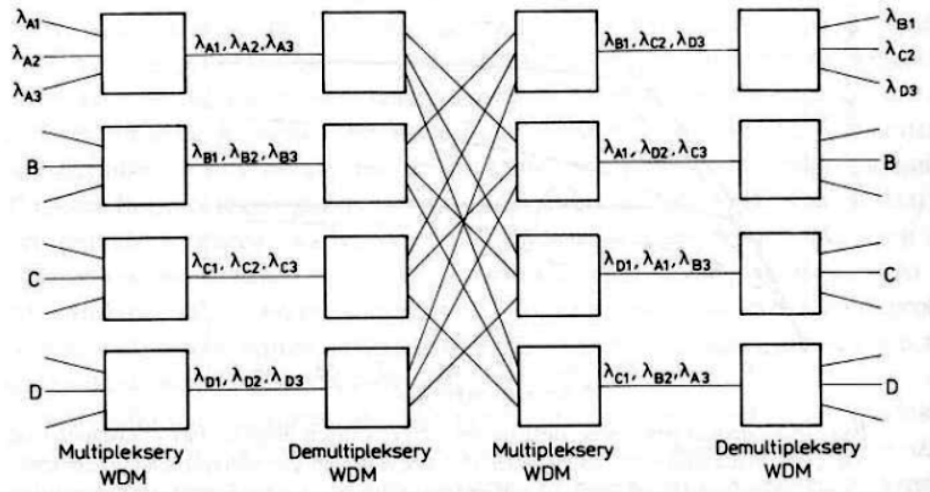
$\lambda_{A1}$
$\lambda_{A2}$
$\lambda_{A3}$
$\lambda_{A1}, \lambda_{A2}, \lambda_{A3}$
$\lambda_{B1}, \lambda_{C2}, \lambda_{D3}$
$\lambda_{B1}$
$\lambda_{C2}$
$\lambda_{D3}$

B
$\lambda_{B1}, \lambda_{B2}, \lambda_{B3}$
$\lambda_{A1}, \lambda_{D2}, \lambda_{C3}$
B

C
$\lambda_{C1}, \lambda_{C2}, \lambda_{C3}$
$\lambda_{D1}, \lambda_{A1}, \lambda_{B3}$
C

D
$\lambda_{D1}, \lambda_{D2}, \lambda_{D3}$
$\lambda_{C1}, \lambda_{B2}, \lambda_{A3}$
D

Multipleksery WDM
Demultipleksery WDM
Multipleksery WDM
Demultipleksery WDM